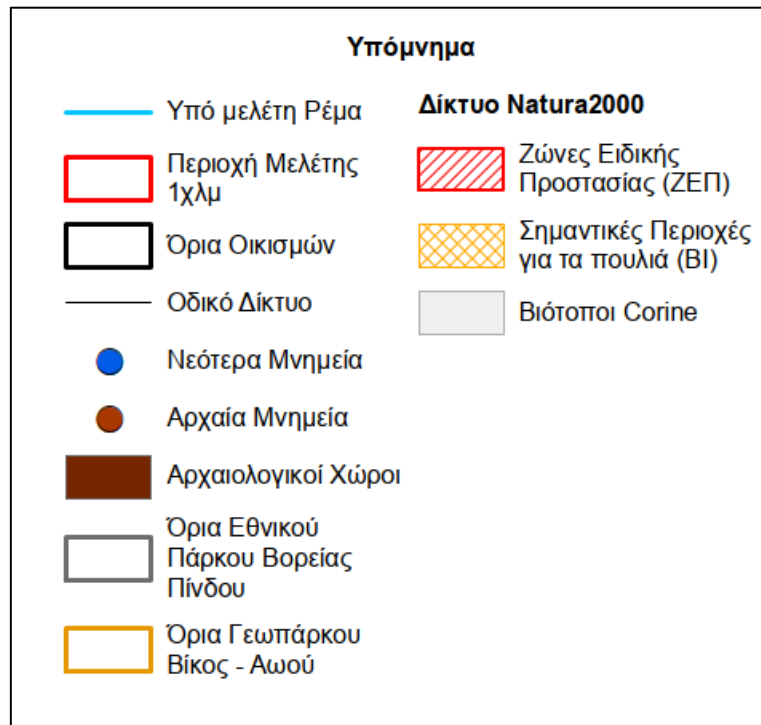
Υπόμνημα

Υπό μελέτη Ρέμα

Περιοχή Μελέτης 1χλμ

Όρια Οικισμών

Οδικό Δίκτυο

Νεότερα Μνημεία

Αρχαία Μνημεία

Αρχαιολογικοί Χώροι

Όρια Εθνικού Πάρκου Βορείας Πίνδου

Όρια Γεωπάρκου Βίκος - Αωού

Δίκτυο Natura2000

Ζώνες Ειδικής Προστασίας (ΖΕΠ)

Σημαντικές Περιοχές για τα πουλιά (ΒΙ)

Βιότοποι Corine